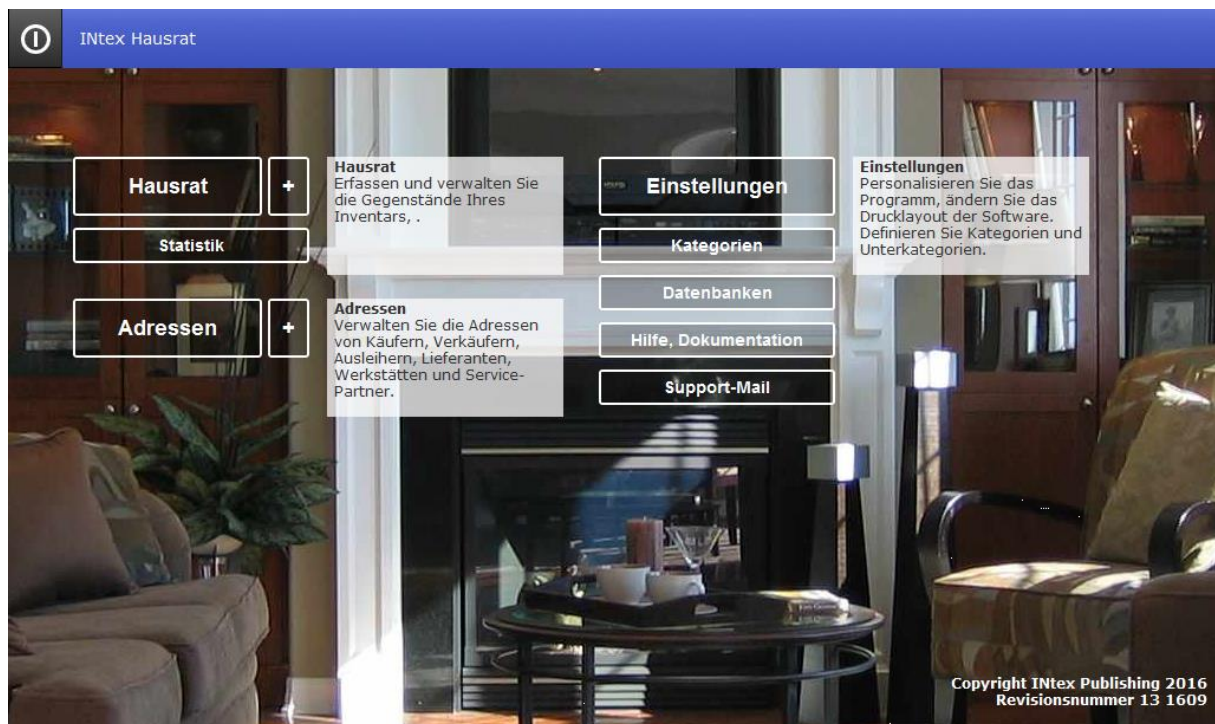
INtex Hausrat

Hausrat

+

Statistik

Hausrat
Erfassen und verwalten Sie die Gegenstände Ihres Inventars, .

Einstellungen

Kategorien

Datenbanken

Hilfe, Dokumentation

Support-Mail

Einstellungen
Personalisieren Sie das Programm, ändern Sie das Drucklayout der Software. Definieren Sie Kategorien und Unterkategorien.

Adressen

+

Adressen
Verwalten Sie die Adressen von Käufern, Verkäufern, Ausleihern, Lieferanten, Werkstätten und Service-Partner.

Copyright INtex Publishing 2016
Revisionsnummer 13 1609